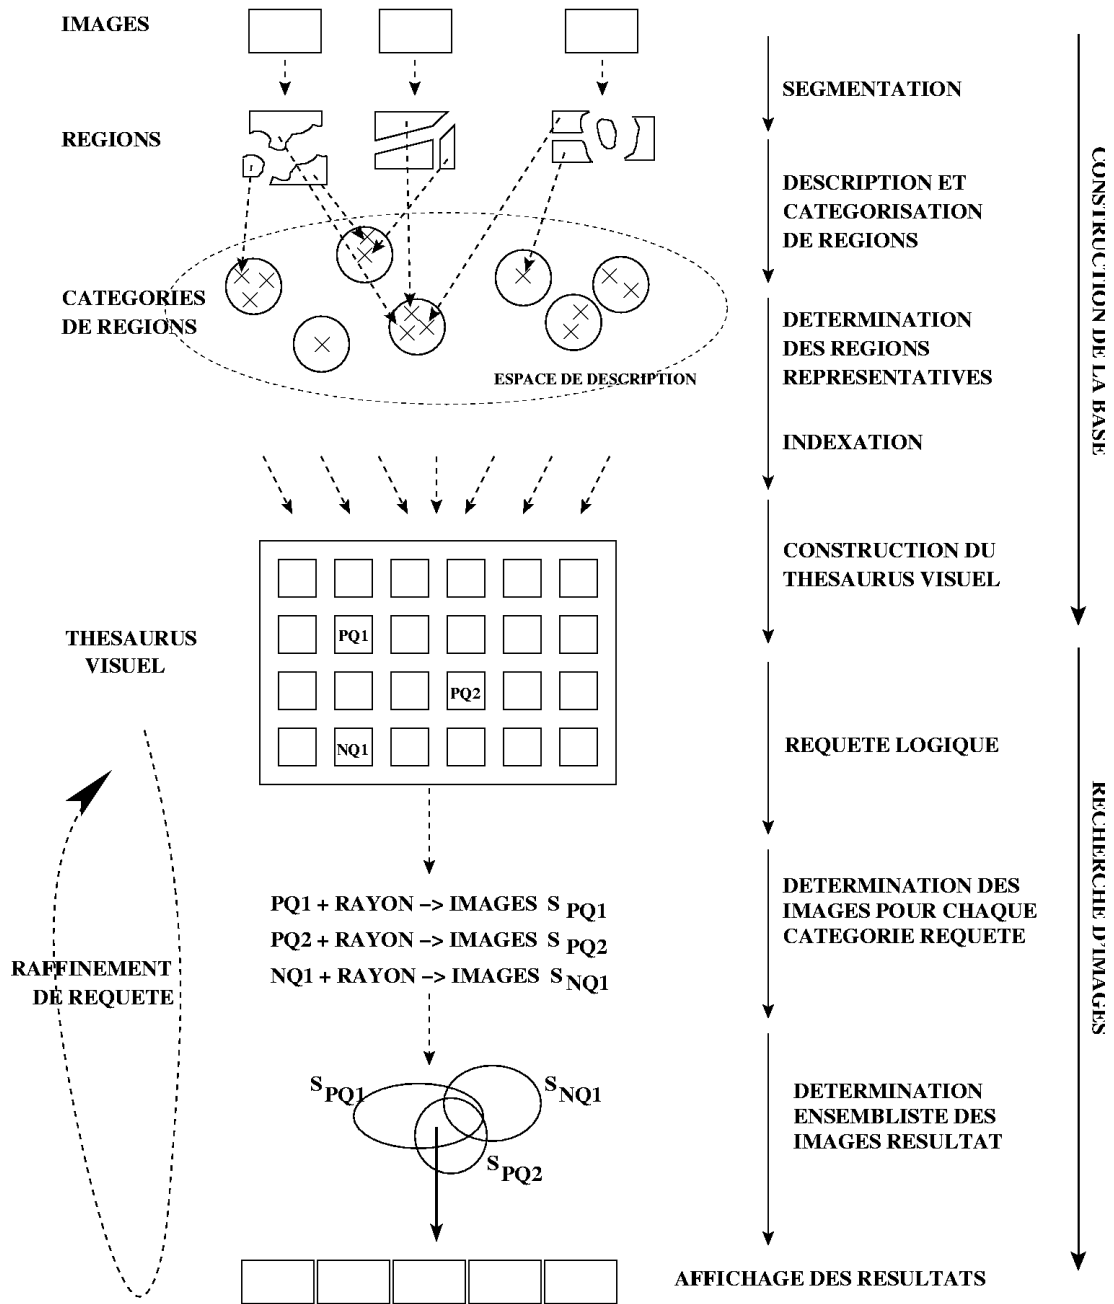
IMAGES

REGIONS

CATEGORIES DE REGIONS

ESPACE DE DESCRIPTION

SEGMENTATION

DESCRIPTION ET CATEGORISATION DE REGIONS

DETERMINATION DES REGIONS REPRESENTATIVES

INDEXATION

CONSTRUCTION DU THESAURUS VISUEL

CONSTRUCTION DE LA BASE

THESAURUS VISUEL

PQ1

PQ2

NQ1

REQUETE LOGIQUE

PQ1 + RAYON –> IMAGES $S_{PQ1}$
PQ2 + RAYON –> IMAGES $S_{PQ2}$
NQ1 + RAYON –> IMAGES $S_{NQ1}$

DETERMINATION DES IMAGES POUR CHAQUE CATEGORIE REQUETE

RAFFINEMENT DE REQUETE

$S_{PQ1}$ $S_{NQ1}$ $S_{PQ2}$

DETERMINATION ENSEMBLISTE DES IMAGES RESULTAT

RECHERCHE D'IMAGES

AFFICHAGE DES RESULTATS